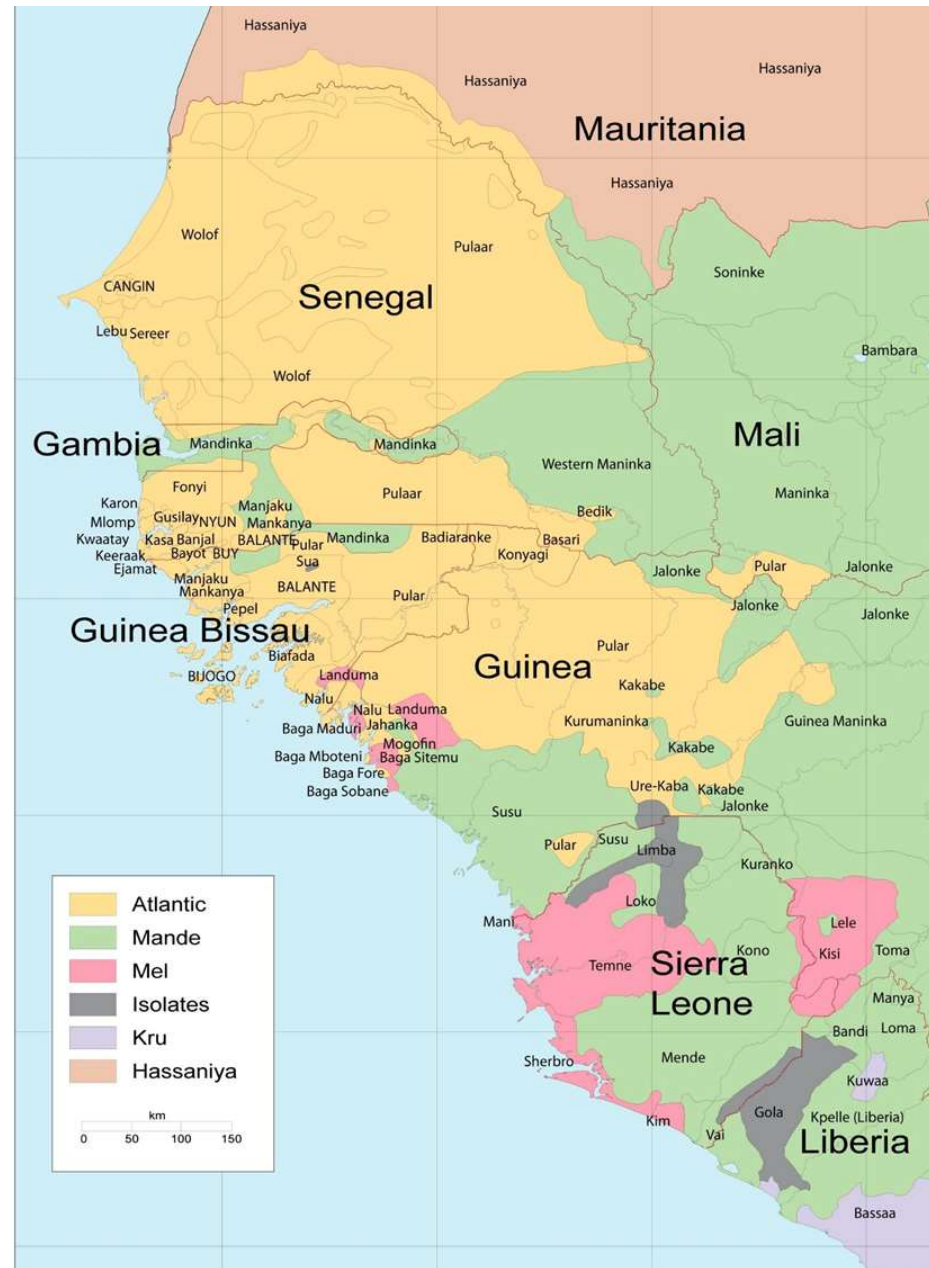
Hassaniya
Hassaniya
Hassaniya
Mauritania
Hassaniya
Wolof
Pulaar
Soninke
CANGIN
Senegal
Lebu Sereer
Bambara
Wolof
Gambia
Mandinka
Mandinka
Mali
Western Maninka
Fonyi
Pulaar
Maninka
Karon
Mlomp
Kwaatay
Keeraak
Ejamat
Gusilay NYUN
Kasa Banjal
Bayot BUY
Manjaku
Mankanya
BALANTE
Pular
Sua
Mandinka
Badiaranke
Bedik
Konyagi
Basari
Manjaku
Mankanya
BALANTE
Jalonke
Pular
Jalonke
Pepel
Pular
Jalonke
Jalonke
Guinea Bissau
Biafada
Guinea
Pular
BIJOGO
Landuma
Kakabe
Nalu
Nalu
Landuma
Baga Maduri
Jahanka
Kurumaninka
Guinea Maninka
Baga Mboteni
Mogofin
Baga Sitemu
Kakabe
Baga Fore
Baga Sobane
Ure-Kaba
Kakabe
Jalonke
Susu
Pular
Susu
Limba
Kuranko
Atlantic
Mande
Mel
Isolates
Kru
Hassaniya
Loko
Mani
Lele
Kisi
Toma
Kono
Temne
Sierra Leone
Manya
Bandi
Loma
Mende
Sherbro
Kuwaa
Gola
Kpelle (Liberia)
Kim
Vai
Liberia
km
0 50 100 150
Bassaa